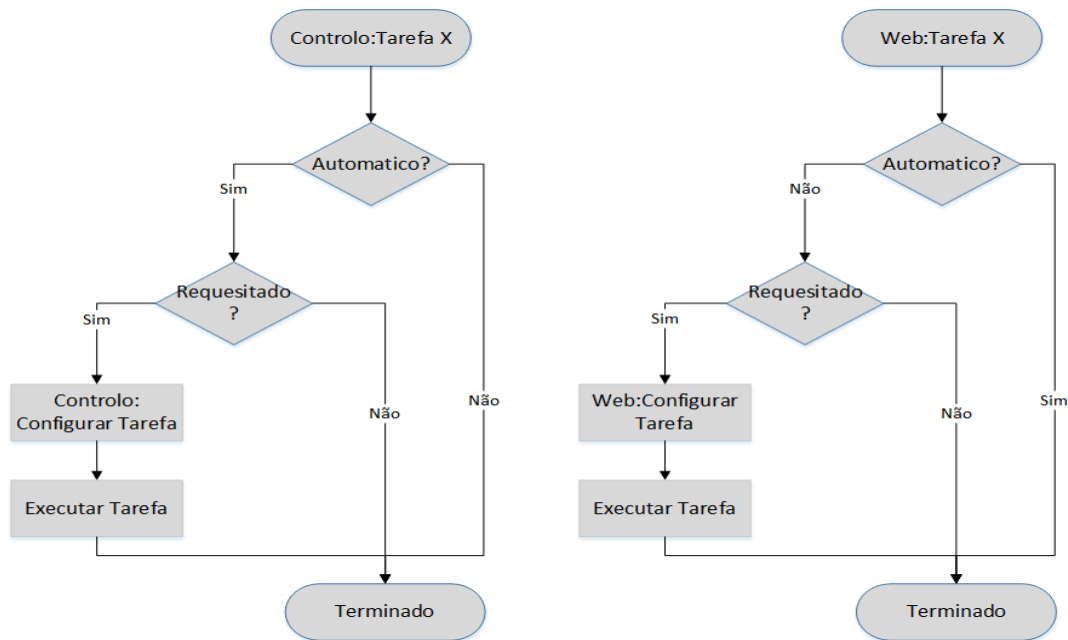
Controlo:Tarefa X

Automatico?

Sim

Não

Requesitado ?

Sim

Não

Controlo: Configurar Tarefa

Executar Tarefa

Terminado

Web:Tarefa X

Automatico?

Não

Sim

Requesitado ?

Sim

Não

Web:Configurar Tarefa

Executar Tarefa

Terminado